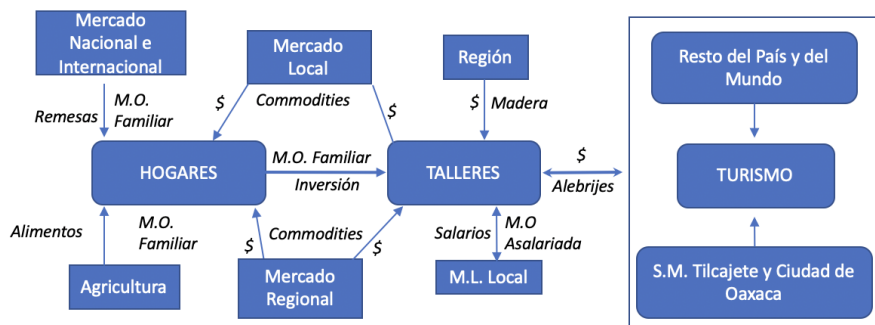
Mercado Nacional e Internacional

Mercado Local

Región

Resto del País y del Mundo

Remesas

M.O. Familiar

$

Commodities

$

$

Madera

HOGARES

M.O. Familiar

Inversión

TALLERES

$

Alebrijes

TURISMO

Alimentos

M.O. Familiar

$

Commodities

$

Salarios

M.O Asalariada

Agricultura

Mercado Regional

M.L. Local

S.M. Tilcajete y Ciudad de Oaxaca